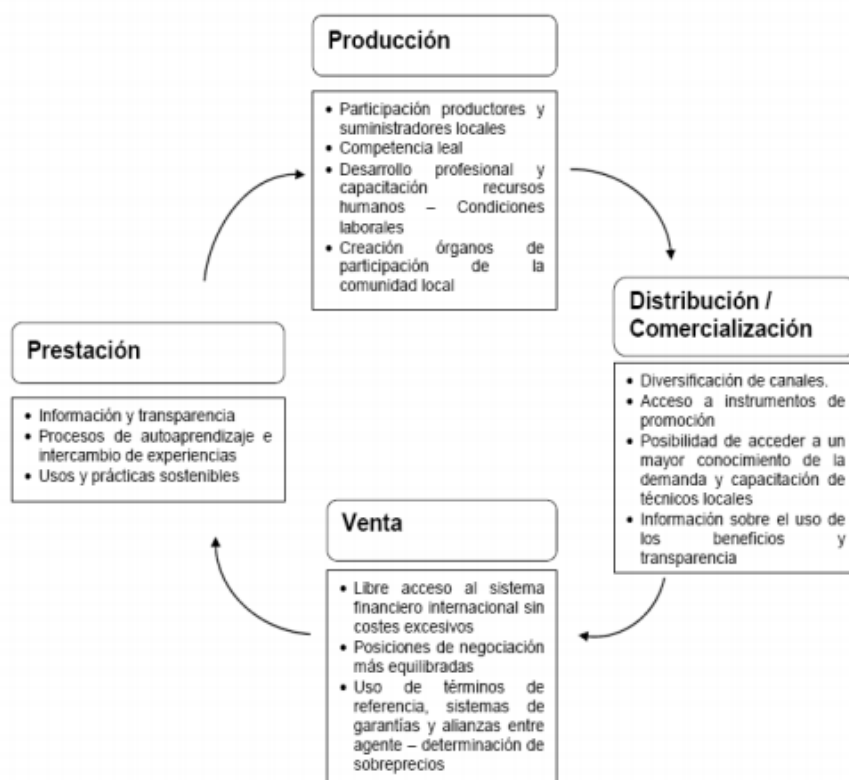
Producción

- Participación productores y suministradores locales
- Competencia leal
- Desarrollo profesional y capacitación recursos humanos – Condiciones laborales
- Creación órganos de participación de la comunidad local

Distribución / Comercialización

- Diversificación de canales.
- Acceso a instrumentos de promoción
- Posibilidad de acceder a un mayor conocimiento de la demanda y capacitación de técnicos locales
- Información sobre el uso de los beneficios y transparencia

Venta

- Libre acceso al sistema financiero internacional sin costes excesivos
- Posiciones de negociación más equilibradas
- Uso de términos de referencia, sistemas de garantías y alianzas entre agente – determinación de sobreprecios

Prestación

- Información y transparencia
- Procesos de autoaprendizaje e intercambio de experiencias
- Usos y prácticas sostenibles